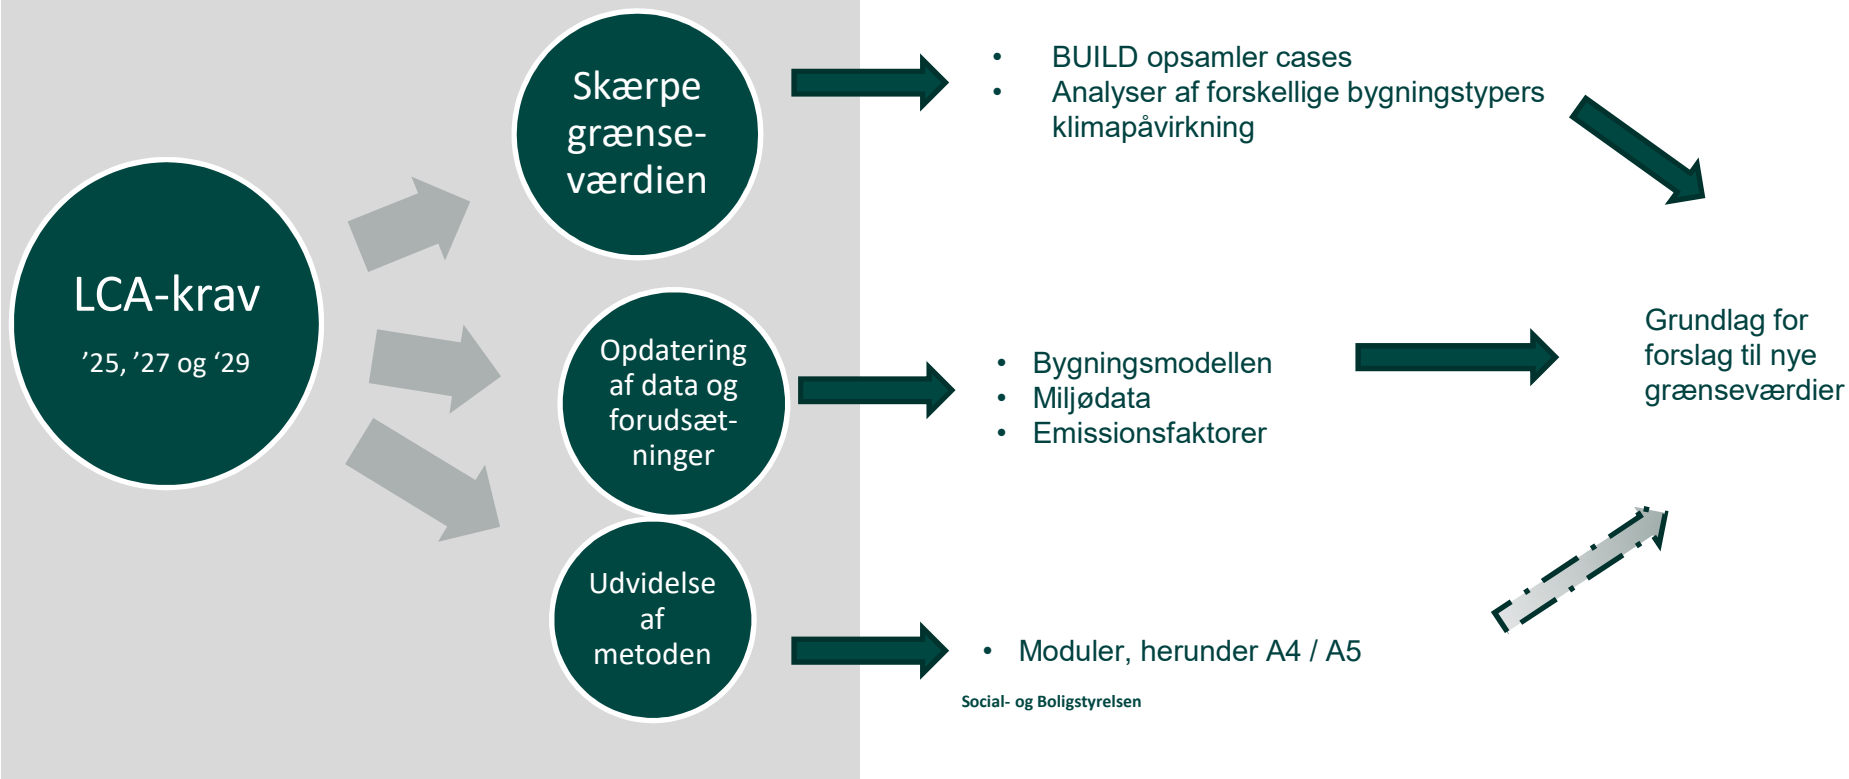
LCA-krav

’25, ’27 og ‘29

Skærpe grænseværdien

Opdatering af data og forudsætninger

Udvidelse af metoden

- BUILD opsamler cases
- Analyser af forskellige bygningstypers klimapåvirkning

- Bygningsmodellen
- Miljødata
- Emissionsfaktorer

- Moduler, herunder A4 / A5

Grundlag for forslag til nye grænseværdier

Social- og Boligstyrelsen